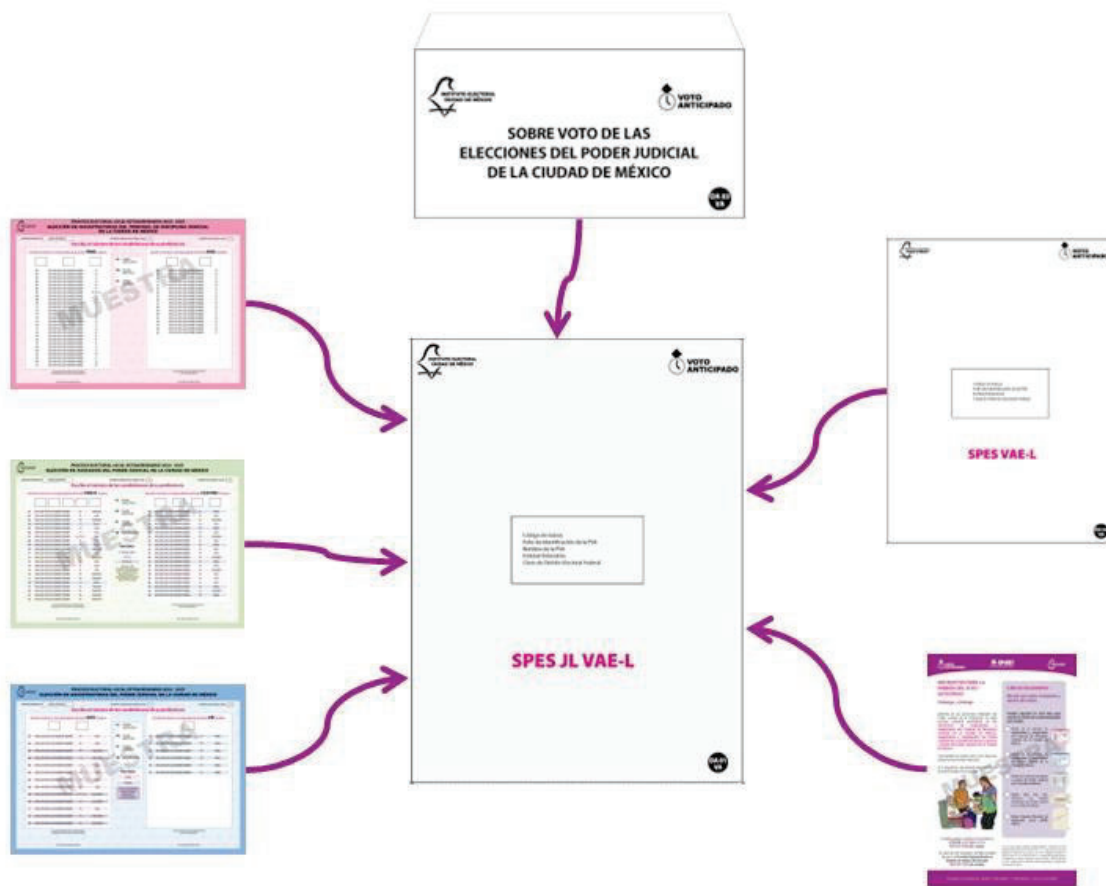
INSTITUTO ELECTORAL CIUDAD DE MÉXICO

VOTO ANTICIPADO

SOBRE VOTO DE LAS ELECCIONES DEL PODER JUDICIAL DE LA CIUDAD DE MÉXICO

MUESTRA

INSTITUTO ELECTORAL CIUDAD DE MÉXICO

VOTO ANTICIPADO

Código de barras
Folio de identificación de la PVA
Nombre de la PVA
Entidad federativa
Clave de Distrito Electoral Federal

SPES JL VAE-L

MUESTRA

MUESTRA

VOTO ANTICIPADO

SPES VAE-L

MUESTRA